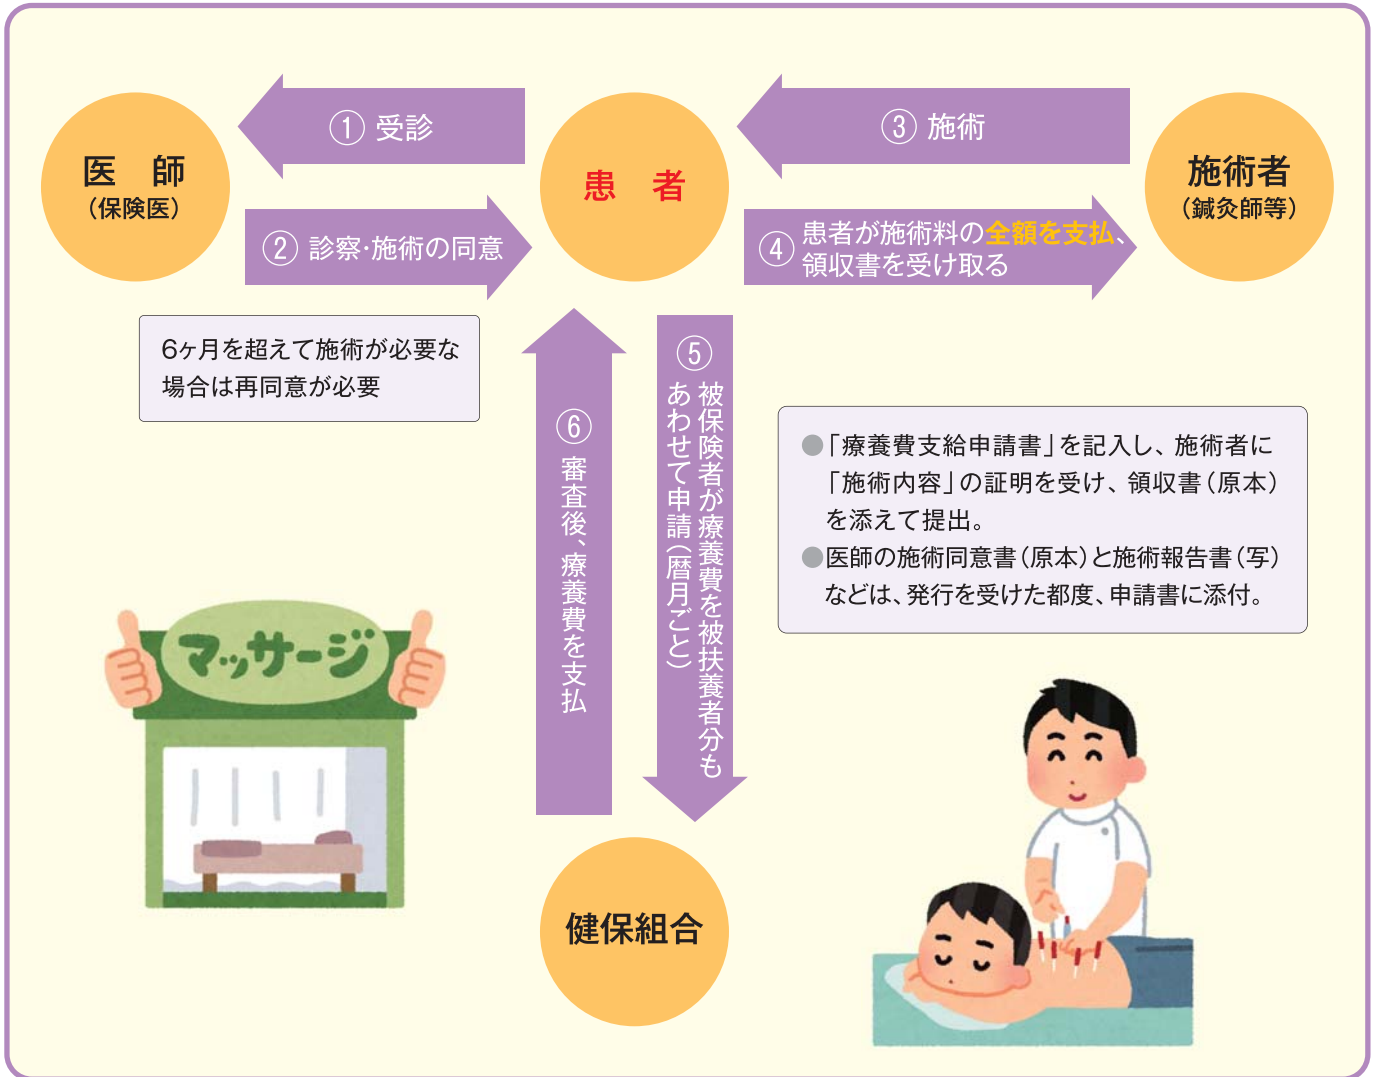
医　師
（保険医）

① 受診

患　者

③ 施術

施術者
（鍼灸師等）

② 診察・施術の同意

④ 患者が施術料の全額を支払、領収書を受け取る

6ヶ月を超えて施術が必要な場合は再同意が必要

⑥ 審査後、療養費を支払

⑤ 被保険者が療養費を被扶養者分もあわせて申請（暦月ごと）

●「療養費支給申請書」を記入し、施術者に「施術内容」の証明を受け、領収書（原本）を添えて提出。
●医師の施術同意書（原本）と施術報告書（写）などは、発行を受けた都度、申請書に添付。

マッサージ

健保組合